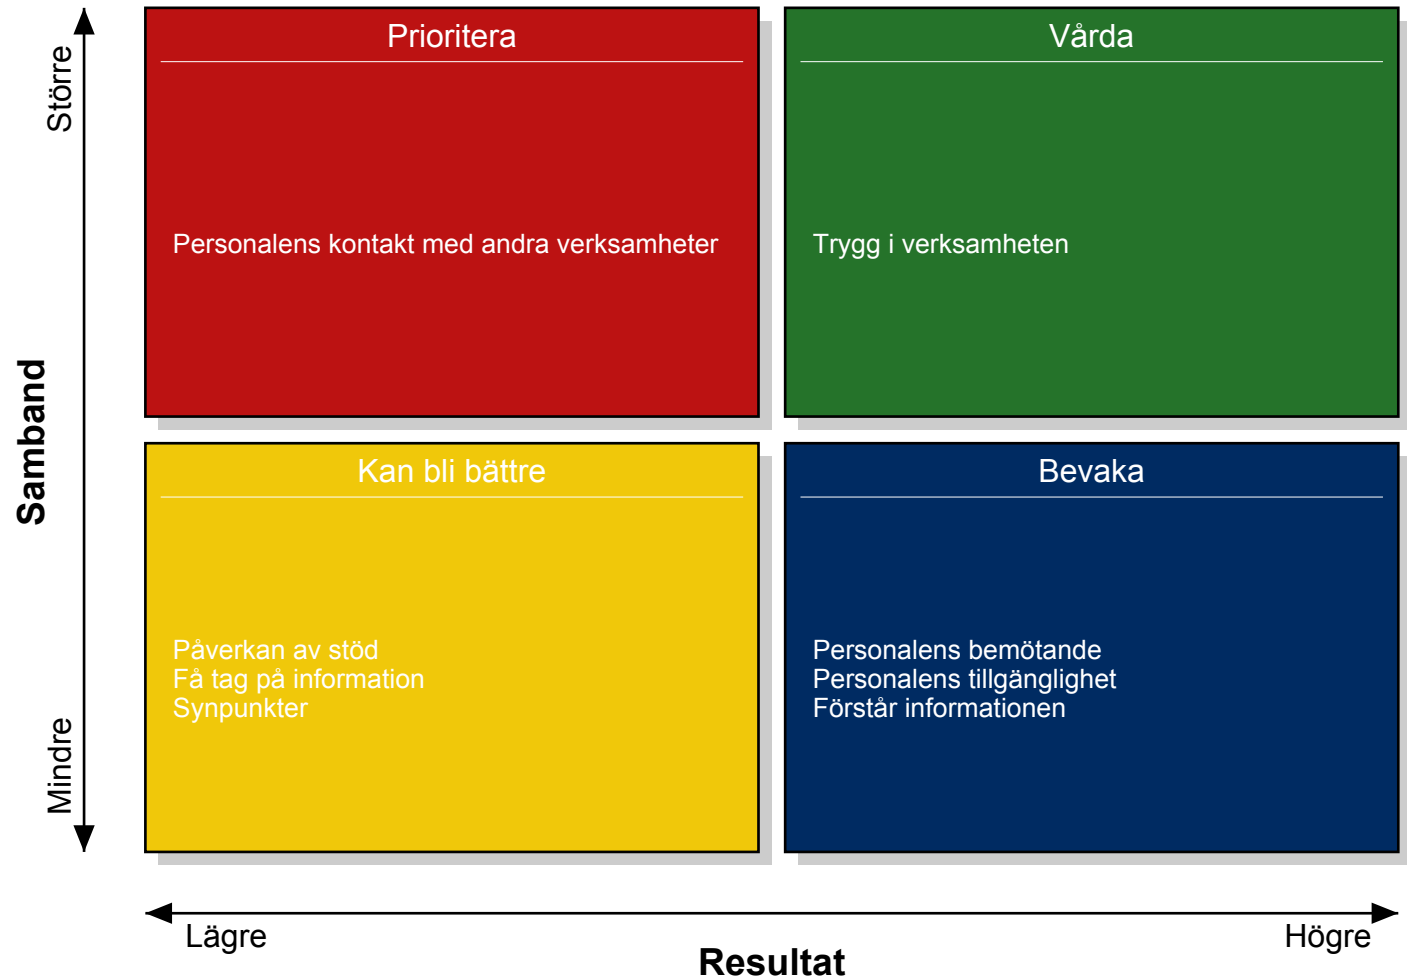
Större

Samband

Mindre

Prioritera

Personalens kontakt med andra verksamheter

Vårda

Trygg i verksamheten

Kan bli bättre

Påverkan av stöd
Få tag på information
Synpunkter

Bevaka

Personalens bemötande
Personalens tillgänglighet
Förstår informationen

Lägre

Högre

Resultat